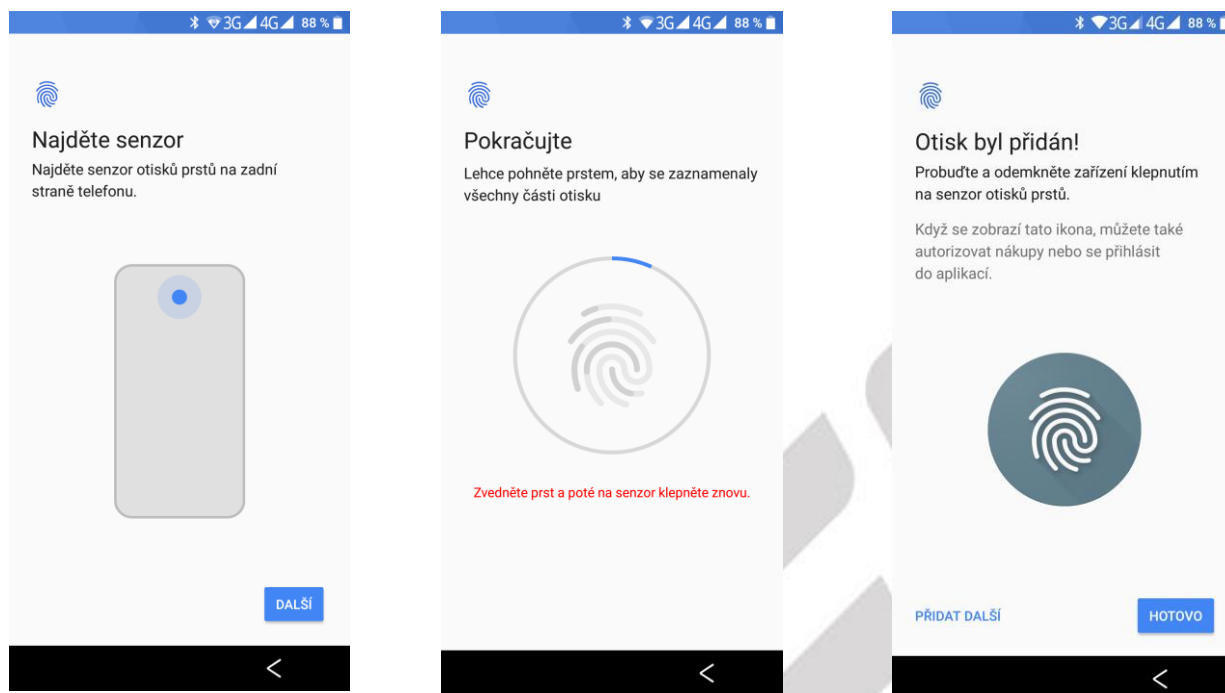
3G 4G 88 %

Najděte senzor

Najděte senzor otisků prstů na zadní straně telefonu.

DALŠÍ

3G 4G 88 %

Pokračujte

Lehce pohněte prstem, aby se zaznamenaly všechny části otisku

Zvedněte prst a poté na senzor klepněte znovu.

3G 4G 88 %

Otisk byl přidán!

Probuďte a odemkněte zařízení klepnutím na senzor otisků prstů.

Když se zobrazí tato ikona, můžete také autorizovat nákupy nebo se přihlásit do aplikací.

PŘIDAT DALŠÍ

HOTOVO